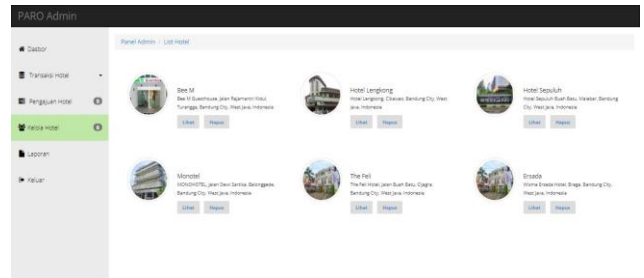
PARO Admin

Dasbor
Transaksi Hotel
Pengajuan Hotel 0
Kelola Hotel 0
Laporan
Keluar

Panel Admin / List Hotel

Bee M
Bee M Guesthouse, Jalan Rajamantri Kidul, Turangga, Bandung City, West Java, Indonesia
Lihat Hapus

Hotel Lengkong
Hotel Lengkong, Cikawao, Bandung City, West Java, Indonesia
Lihat Hapus

Hotel Sepuluh
Hotel Sepuluh Buah Batu, Malabar, Bandung City, West Java, Indonesia
Lihat Hapus

Monotel
MONOHOTEL, Jalan Dewi Sartika, Balonggede, Bandung City, West Java, Indonesia
Lihat Hapus

The Feli
The Feli Hotel, Jalan Buah Batu, Cijagra, Bandung City, West Java, Indonesia
Lihat Hapus

Ersada
Wisma Ersada Hotel, Braga, Bandung City, West Java, Indonesia
Lihat Hapus